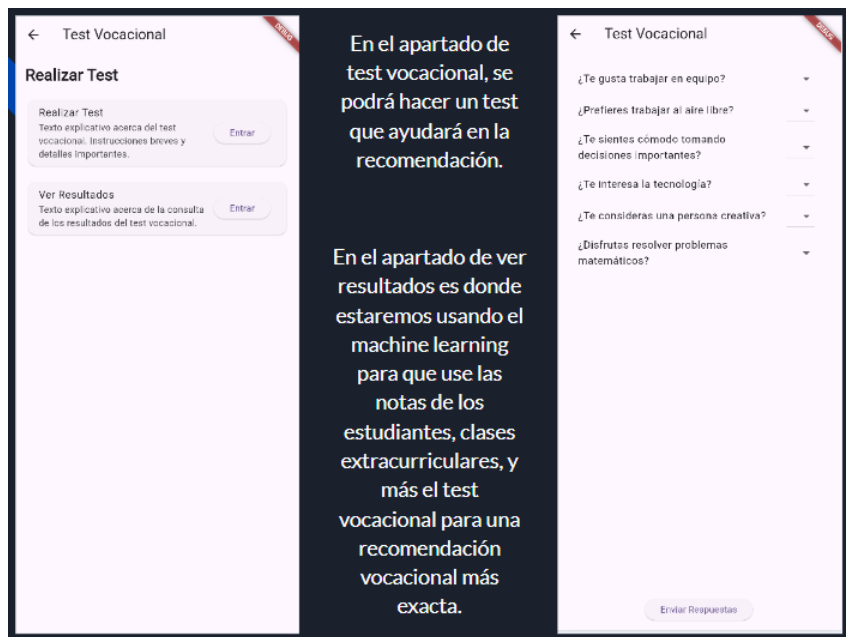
← Test Vocacional

DEBUG

Realizar Test

Realizar Test
Texto explicativo acerca del test vocacional. Instrucciones breves y detalles importantes.
Entrar

Ver Resultados
Texto explicativo acerca de la consulta de los resultados del test vocacional.
Entrar

En el apartado de test vocacional, se podrá hacer un test que ayudará en la recomendación.

En el apartado de ver resultados es donde estaremos usando el machine learning para que use las notas de los estudiantes, clases extracurriculares, y más el test vocacional para una recomendación vocacional más exacta.

← Test Vocacional

DEBUG

¿Te gusta trabajar en equipo?

¿Prefieres trabajar al aire libre?

¿Te sientes cómodo tomando decisiones importantes?

¿Te interesa la tecnología?

¿Te consideras una persona creativa?

¿Disfrutas resolver problemas matemáticos?

Enviar Respuestas